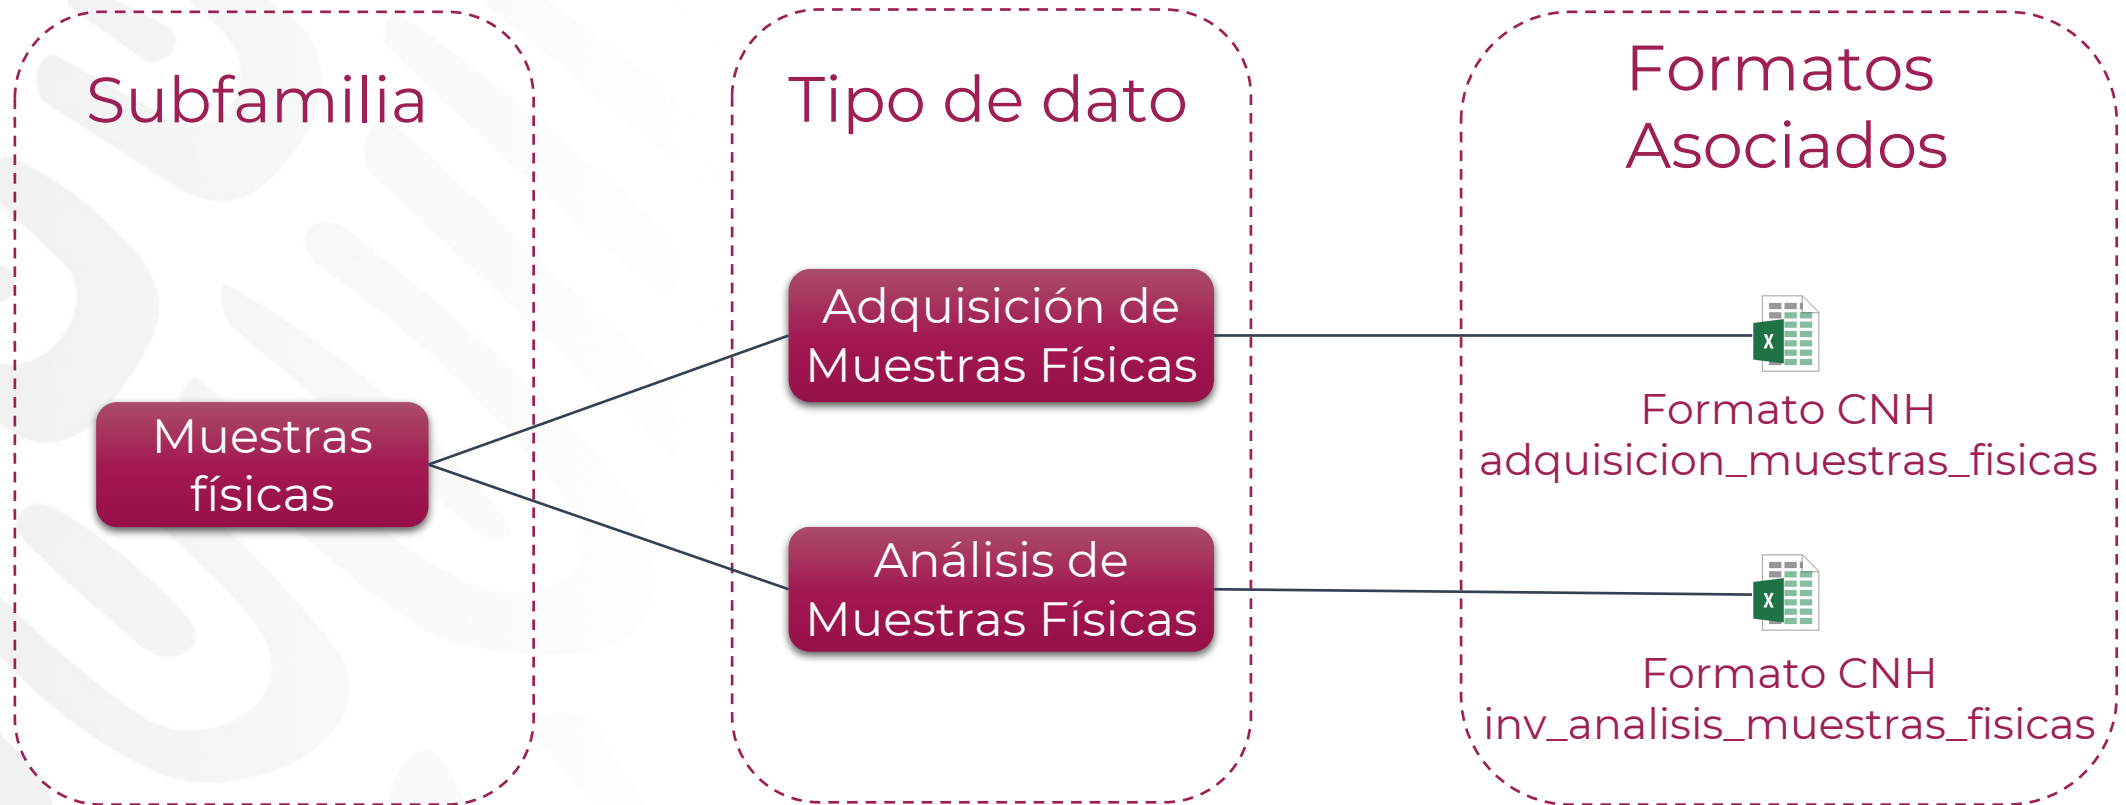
Subfamilia

Muestras físicas

Tipo de dato

Adquisición de Muestras Físicas

Análisis de Muestras Físicas

Formatos Asociados

X

Formato CNH adquisicion_muestras_fisicas

X

Formato CNH inv_analisis_muestras_fisicas